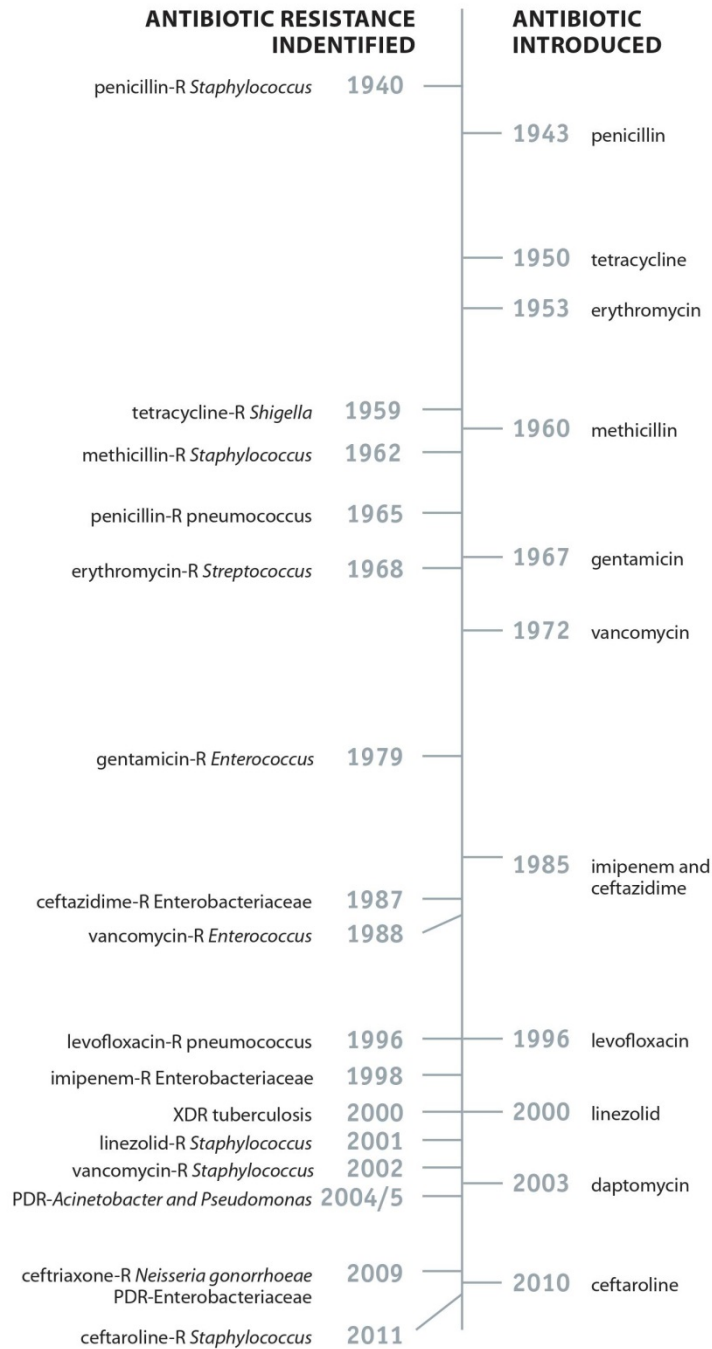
ANTIBIOTIC RESISTANCE INDENTIFIED

ANTIBIOTIC INTRODUCED

penicillin-R *Staphylococcus* 1940

1943 penicillin

1950 tetracycline

1953 erythromycin

tetracycline-R *Shigella* 1959

1960 methicillin

methicillin-R *Staphylococcus* 1962

penicillin-R pneumococcus 1965

1967 gentamicin

erythromycin-R *Streptococcus* 1968

1972 vancomycin

gentamicin-R *Enterococcus* 1979

1985 imipenem and ceftazidime

ceftazidime-R Enterobacteriaceae 1987

vancomycin-R *Enterococcus* 1988

levofloxacin-R pneumococcus 1996

1996 levofloxacin

imipenem-R Enterobacteriaceae 1998

XDR tuberculosis 2000

2000 linezolid

linezolid-R *Staphylococcus* 2001

vancomycin-R *Staphylococcus* 2002

2003 daptomycin

PDR-*Acinetobacter and Pseudomonas* 2004/5

ceftriaxone-R *Neisseria gonorrhoeae* 2009

PDR-Enterobacteriaceae

2010 ceftaroline

ceftaroline-R *Staphylococcus* 2011